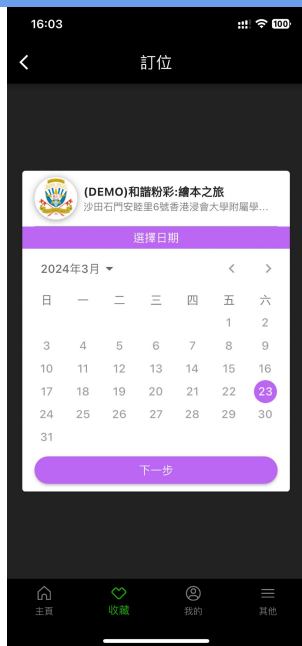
16:03

100

訂位

(DEMO)和諧粉彩:繪本之旅
沙田石門安睦里6號香港浸會大學附屬學...

選擇日期

2024年3月

| 日 | 一 | 二 | 三 | 四 | 五 | 六 |
|---|---|---|---|---|---|---|
| | | | | | 1 | 2 |
| 3 | 4 | 5 | 6 | 7 | 8 | 9 |
| 10 | 11 | 12 | 13 | 14 | 15 | 16 |
| 17 | 18 | 19 | 20 | 21 | 22 | 23 |
| 24 | 25 | 26 | 27 | 28 | 29 | 30 |
| 31 | | | | | | |

下一步

主頁
收藏
我的
其他